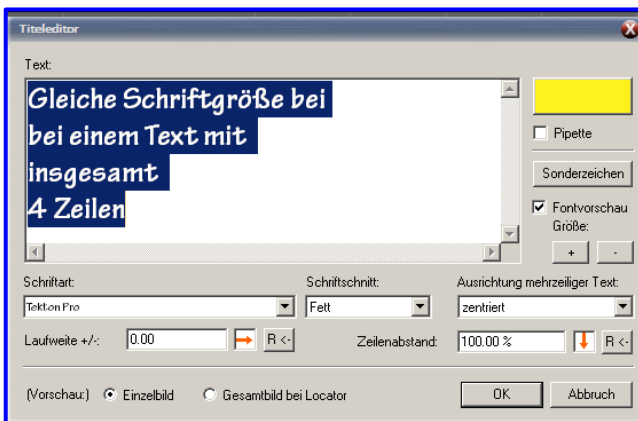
Titeleditor

Text:

Gleiche Schriftgröße bei
bei einem Text mit
insgesamt
4 Zeilen

Pipette

Sonderzeichen

Fontvorschau

Größe:

+

-

Schriftart:

Tekton Pro

Schriftschnitt:

Fett

Ausrichtung mehrzeiliger Text:

zentriert

Laufweite +/-:

0.00

R <-

Zeilenabstand:

100.00 %

R <-

(Vorschau:)

Einzelbild

Gesamtbild bei Locator

OK

Abbruch